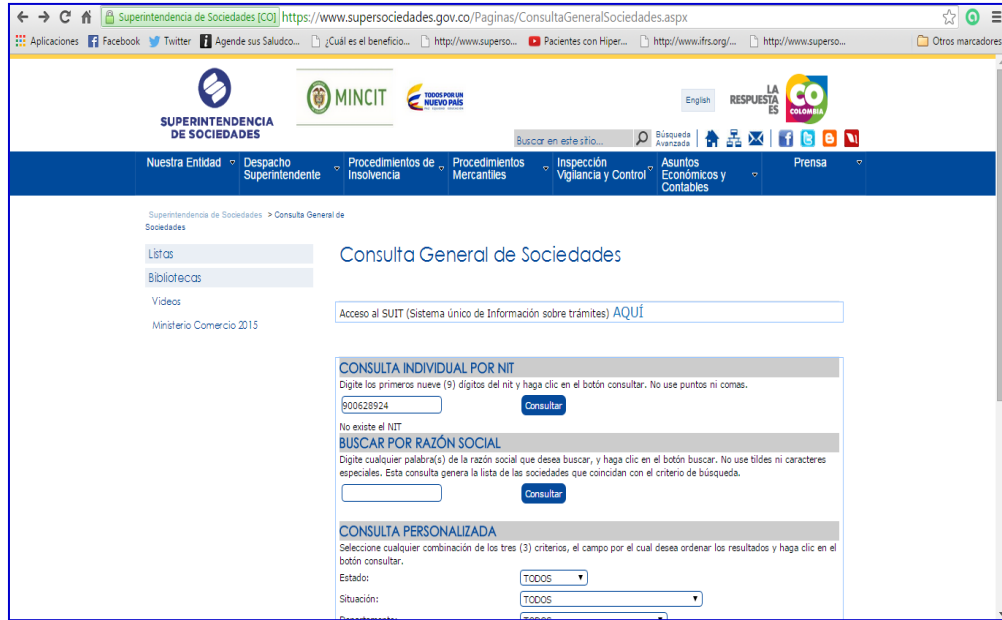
Superintendencia de Sociedades [CO] https://www.supersociedades.gov.co/Paginas/ConsultaGeneralSociedades.aspx

Aplicaciones Facebook Twitter Agende sus Saludco... ¿Cuál es el beneficio... http://www.superso... Pacientes con Hiper... http://www.ifrs.org/... http://www.superso... Otros marcadores

SUPERINTENDENCIA DE SOCIEDADES

MINCIT

TODOS POR UN NUEVO PAÍS

English

LA RESPUESTA ES CO COLOMBIA

Buscar en este sitio...

Búsqueda Avanzada

Nuestra Entidad | Despacho Superintendente | Procedimientos de Insolvencia | Procedimientos Mercantiles | Inspección Vigilancia y Control | Asuntos Económicos y Contables | Prensa

Superintendencia de Sociedades > Consulta General de Sociedades

Listas

Bibliotecas

Videos

Ministerio Comercio 2015

Consulta General de Sociedades

Acceso al SUIT (Sistema único de Información sobre trámites) AQUÍ

CONSULTA INDIVIDUAL POR NIT

Digite los primeros nueve (9) dígitos del nit y haga clic en el botón consultar. No use puntos ni comas.

900628924

Consultar

No existe el NIT

BUSCAR POR RAZÓN SOCIAL

Digite cualquier palabra(s) de la razón social que desea buscar, y haga clic en el botón buscar. No use tildes ni caracteres especiales. Esta consulta genera la lista de las sociedades que coincidan con el criterio de búsqueda.

Consultar

CONSULTA PERSONALIZADA

Seleccione cualquier combinación de los tres (3) criterios, el campo por el cual desea ordenar los resultados y haga clic en el botón consultar.

Estado: TODOS

Situación: TODOS

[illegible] TODOS